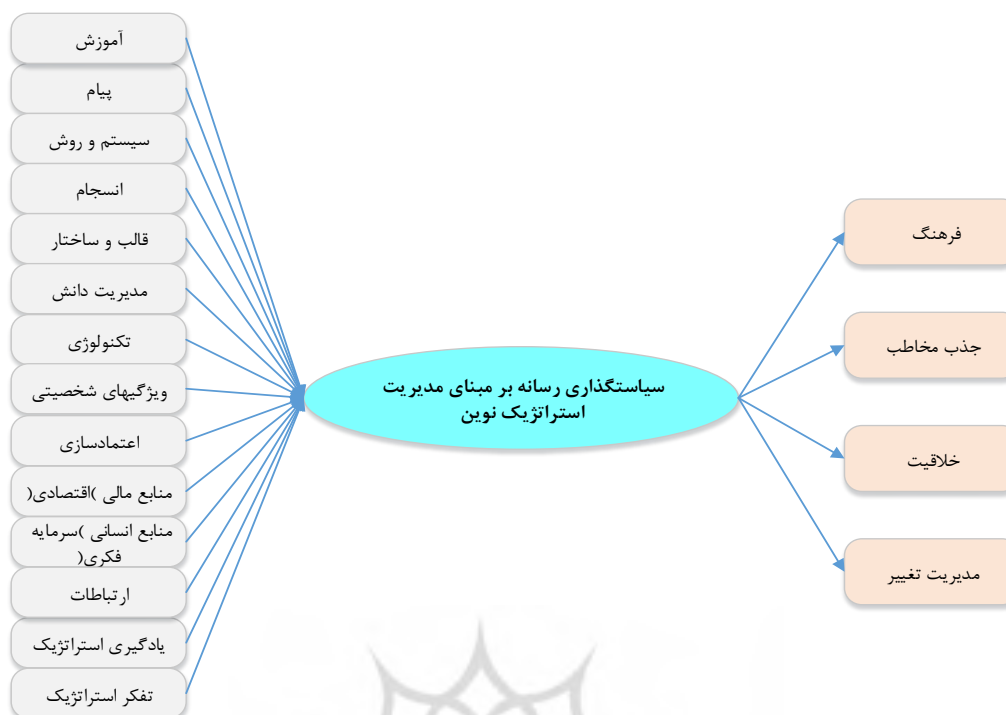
آموزش

پیام

سیستم و روش

انسجام

قالب و ساختار

مدیریت دانش

تکنولوژی

ویژگیهای شخصیتی

اعتمادسازی

منابع مالی )اقتصادی(

منابع انسانی )سرمایه فکری(

ارتباطات

یادگیری استراتژیک

تفکر استراتژیک

سیاستگذاری رسانه بر مبنای مدیریت استراتژیک نوین

فرهنگ

جذب مخاطب

خلاقیت

مدیریت تغییر